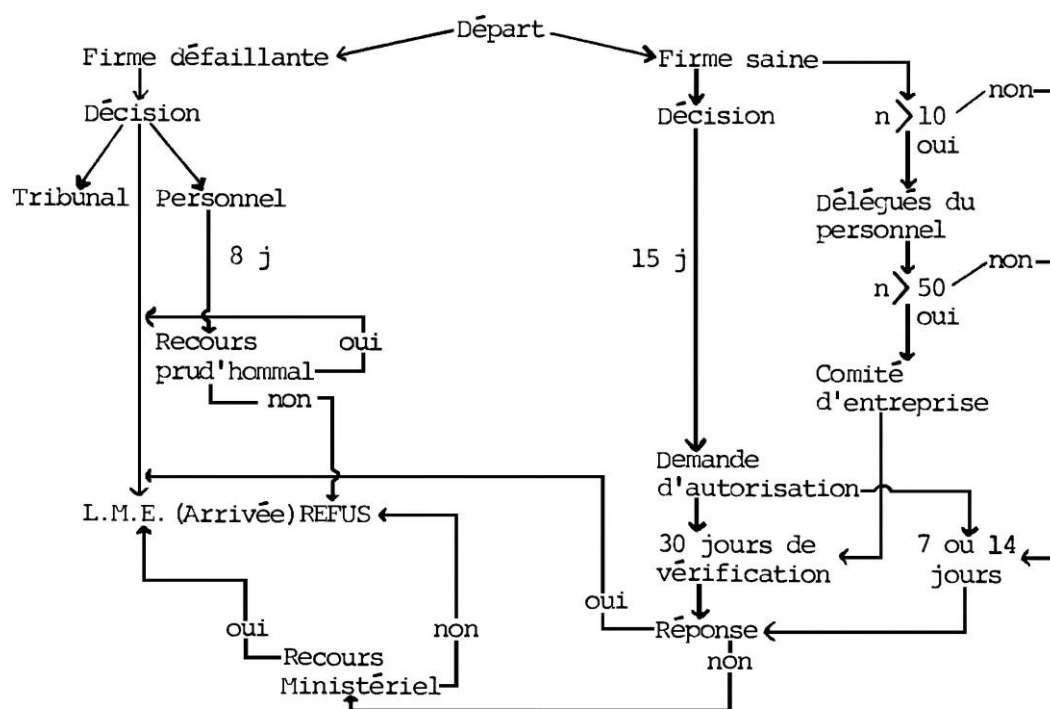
Départ
Firme défaillante
Firme saine
Décision
Décision
n > 10
non
oui
Tribunal
Personnel
Délégués du personnel
8 j
15 j
n > 50
non
oui
Recours prud'hommal
oui
non
Comité d'entreprise
Demande d'autorisation
L.M.E. (Arrivée) REFUS
30 jours de vérification
7 ou 14 jours
oui
oui
non
Réponse
Recours Ministériel
non